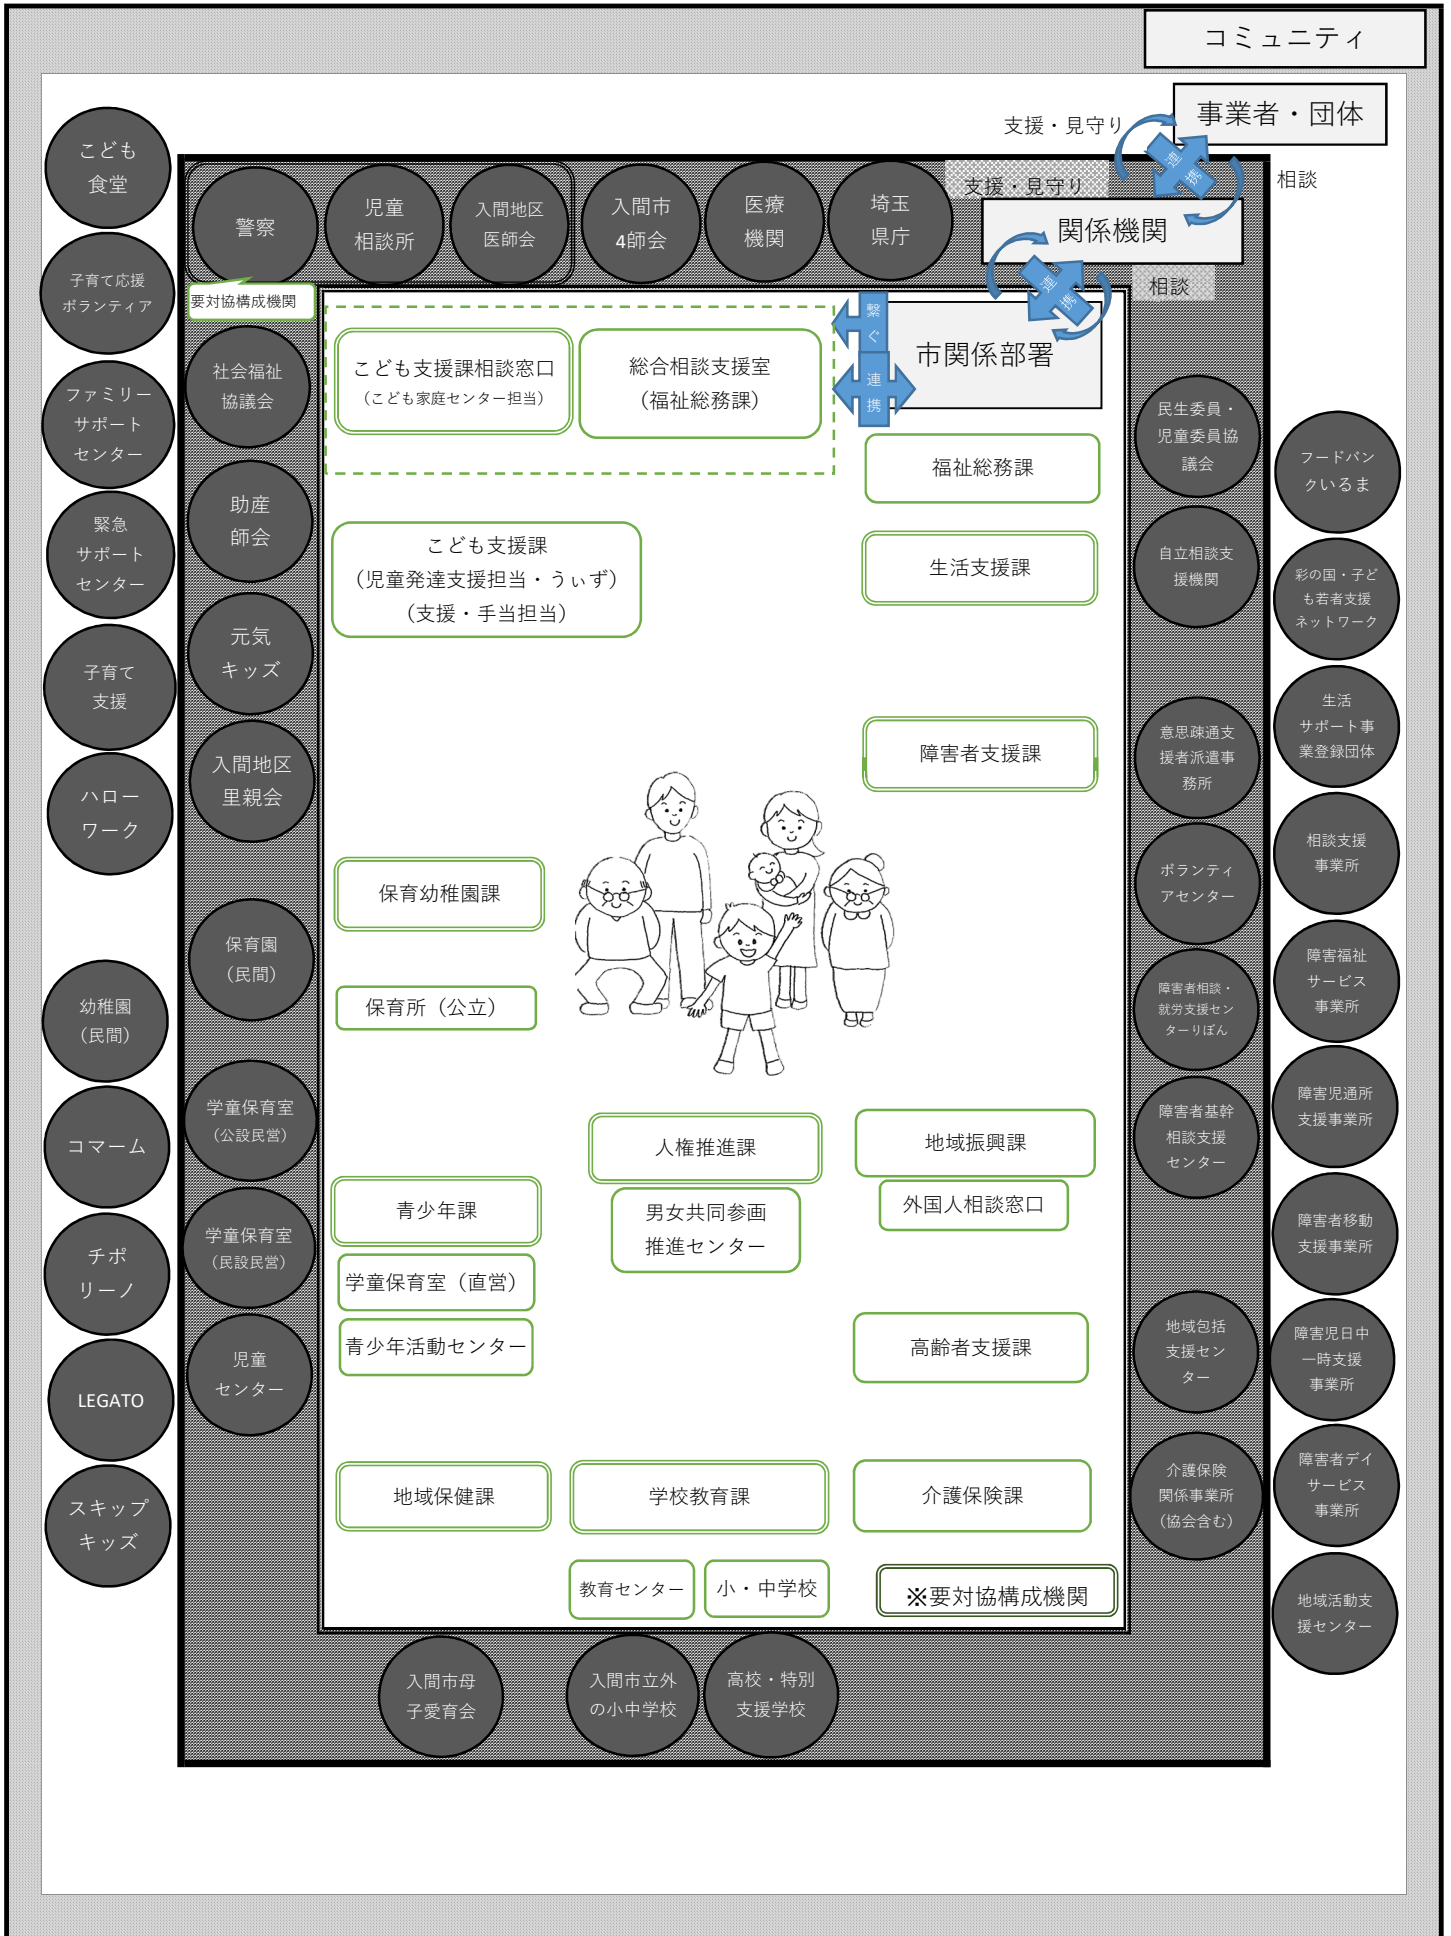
コミュニティ

事業者・団体

支援・見守り

連携

相談

支援・見守り

関係機関

相談

連携

こども食堂

子育て応援ボランティア

ファミリーサポートセンター

緊急サポートセンター

子育て支援

ハローワーク

幼稚園（民間）

コマーム

チポリーノ

LEGATO

スキップキッズ

警察

児童相談所

入間地区医師会

入間市4師会

医療機関

埼玉県庁

要対協構成機関

社会福祉協議会

助産師会

元気キッズ

入間地区里親会

保育園（民間）

学童保育室（公設民営）

学童保育室（民設民営）

児童センター

こども支援課相談窓口（こども家庭センター担当）

総合相談支援室（福祉総務課）

繋ぐ

連携

市関係部署

福祉総務課

こども支援課（児童発達支援担当・うぃず）（支援・手当担当）

生活支援課

障害者支援課

保育幼稚園課

保育所（公立）

人権推進課

地域振興課

外国人相談窓口

男女共同参画推進センター

青少年課

学童保育室（直営）

青少年活動センター

高齢者支援課

地域保健課

学校教育課

介護保険課

教育センター

小・中学校

※要対協構成機関

民生委員・児童委員協議会

自立相談支援機関

意思疎通支援者派遣事務所

ボランティアセンター

障害者相談・就労支援センターりぼん

障害者基幹相談支援センター

地域包括支援センター

介護保険関係事業所（協会含む）

フードバンクいるま

彩の国・子ども若者支援ネットワーク

生活サポート事業登録団体

相談支援事業所

障害福祉サービス事業所

障害児通所支援事業所

障害者移動支援事業所

障害児日中一時支援事業所

障害者デイサービス事業所

地域活動支援センター

入間市母子愛育会

入間市立外の小中学校

高校・特別支援学校